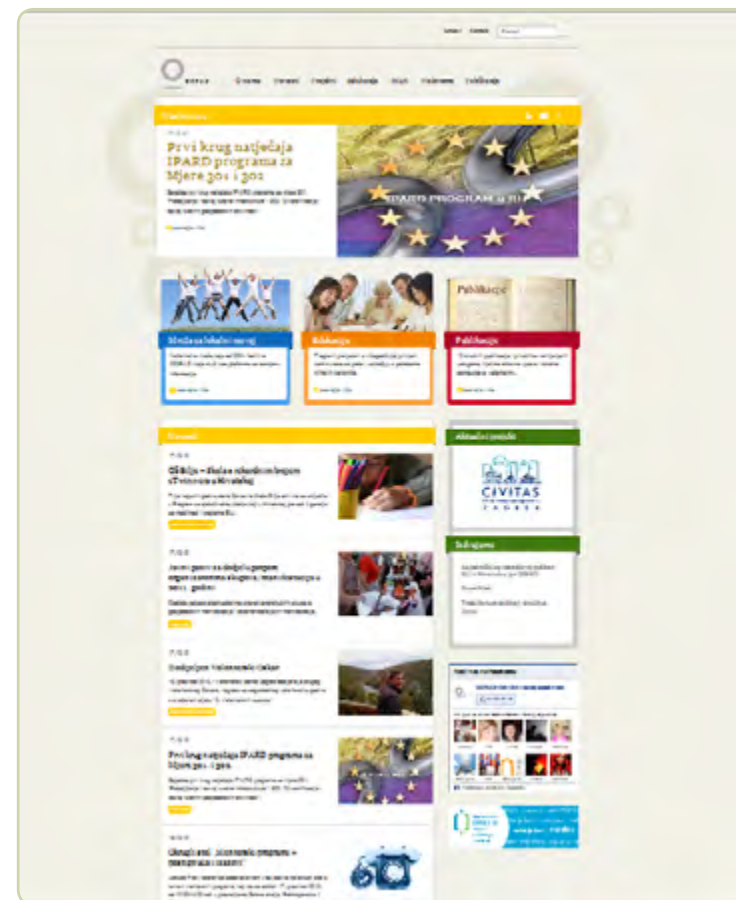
Početna O nama Projekti Edukacija Mreže Vijesti Publikacije

Prvi krug natječaja IPARD programa za Mjere 301 i 302

IPARD PROGRAM u RH

Mreža za lokalni razvoj

Edukacija

Publikacije

Vijesti

Aktualni projekti

CIVITAS

Preporučamo

Prvi krug natječaja IPARD programa za Mjere 301 i 302